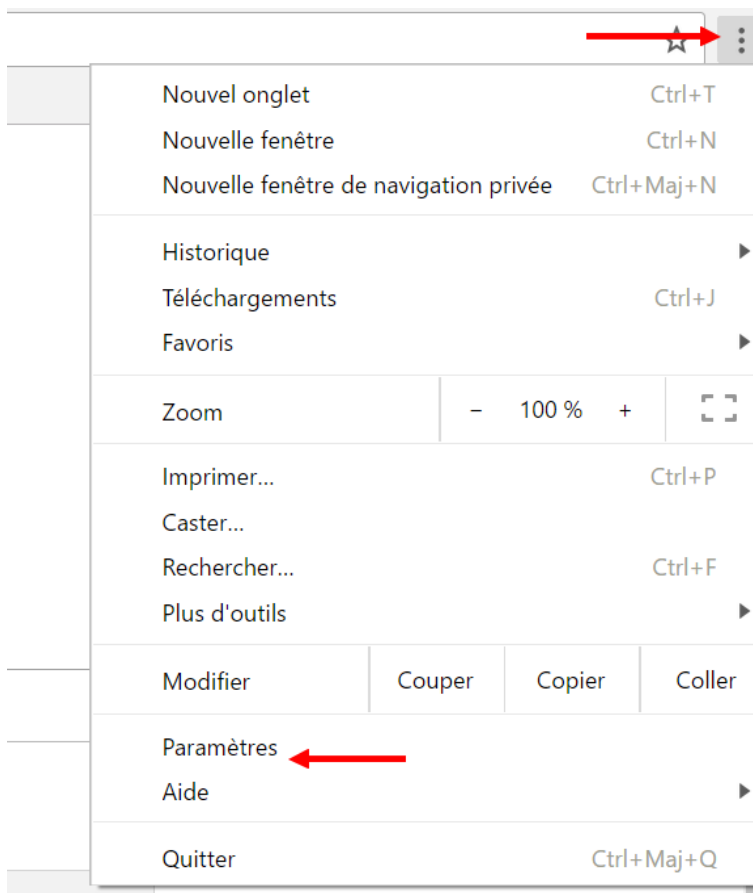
Nouvel onglet Ctrl+T
Nouvelle fenêtre Ctrl+N
Nouvelle fenêtre de navigation privée Ctrl+Maj+N

Historique
Téléchargements Ctrl+J
Favoris

Zoom – 100 % +

Imprimer... Ctrl+P
Caster...
Rechercher... Ctrl+F
Plus d'outils

Modifier Couper Copier Coller

Paramètres
Aide

Quitter Ctrl+Maj+Q